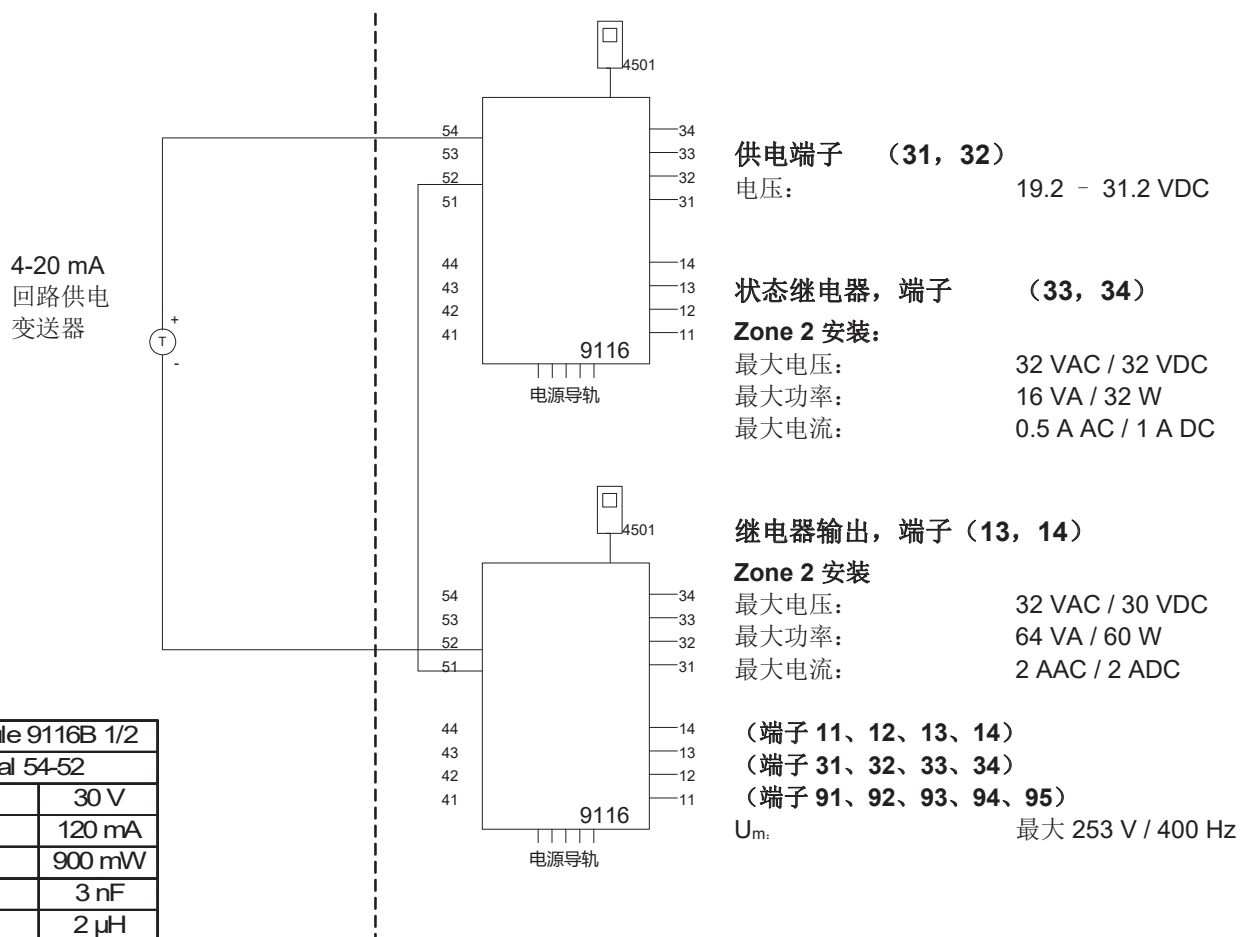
4501

54
53
52
51
44
43
42
41

34
33
32
31
14
13
12
11

9116
电源导轨

4-20 mA
回路供电
变送器

+
T
-

4501

54
53
52
51
44
43
42
41

34
33
32
31
14
13
12
11

9116
电源导轨

| le 9116B 1/2 | |
|---|---|
| al 54-52 | |
| | 30 V |
| | 120 mA |
| | 900 mW |
| | 3 nF |
| | 2 µH |

供电端子 （31，32）
电压： 19.2 – 31.2 VDC

状态继电器，端子 （33，34）
Zone 2 安装：
最大电压： 32 VAC / 32 VDC
最大功率： 16 VA / 32 W
最大电流： 0.5 A AC / 1 A DC

继电器输出，端子（13，14）
Zone 2 安装
最大电压： 32 VAC / 30 VDC
最大功率： 64 VA / 60 W
最大电流： 2 AAC / 2 ADC

（端子 11、12、13、14）
（端子 31、32、33、34）
（端子 91、92、93、94、95）
$U_m$: 最大 253 V / 400 Hz